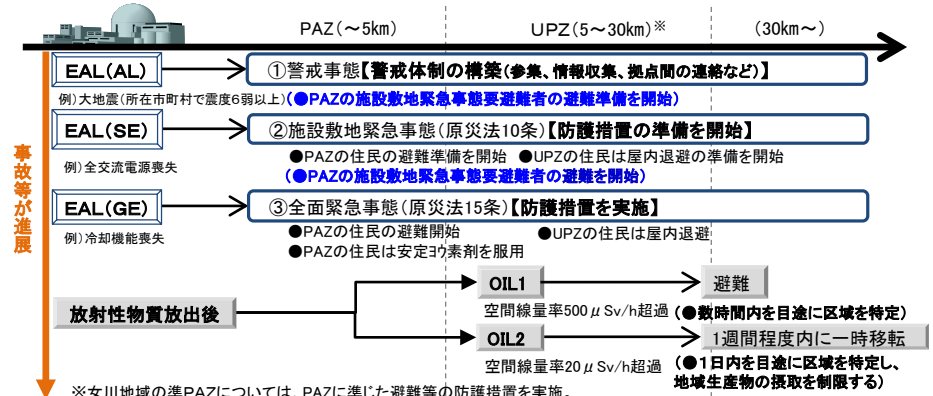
PAZ（～5km）　UPZ（5～30km）※　（30km～）

事故等が進展

EAL(AL)
例）大地震（所在市町村で震度6弱以上）
①警戒事態【警戒体制の構築（参集、情報収集、拠点間の連絡など）】
（●PAZの施設敷地緊急事態要避難者の避難準備を開始）

EAL(SE)
例）全交流電源喪失
②施設敷地緊急事態（原災法10条）【防護措置の準備を開始】
●PAZの住民の避難準備を開始　●UPZの住民は屋内退避の準備を開始
（●PAZの施設敷地緊急事態要避難者の避難を開始）

EAL(GE)
例）冷却機能喪失
③全面緊急事態（原災法15条）【防護措置を実施】
●PAZの住民の避難開始　●UPZの住民は屋内退避
●PAZの住民は安定ヨウ素剤を服用

放射性物質放出後

OIL1
空間線量率500$\mu$Sv/h超過
避難
（●数時間内を目途に区域を特定）

OIL2
空間線量率20$\mu$Sv/h超過
1週間程度内に一時移転
（●1日内を目途に区域を特定し、地域生産物の摂取を制限する）

※女川地域の準PAZについては、PAZに準じた避難等の防護措置を実施。